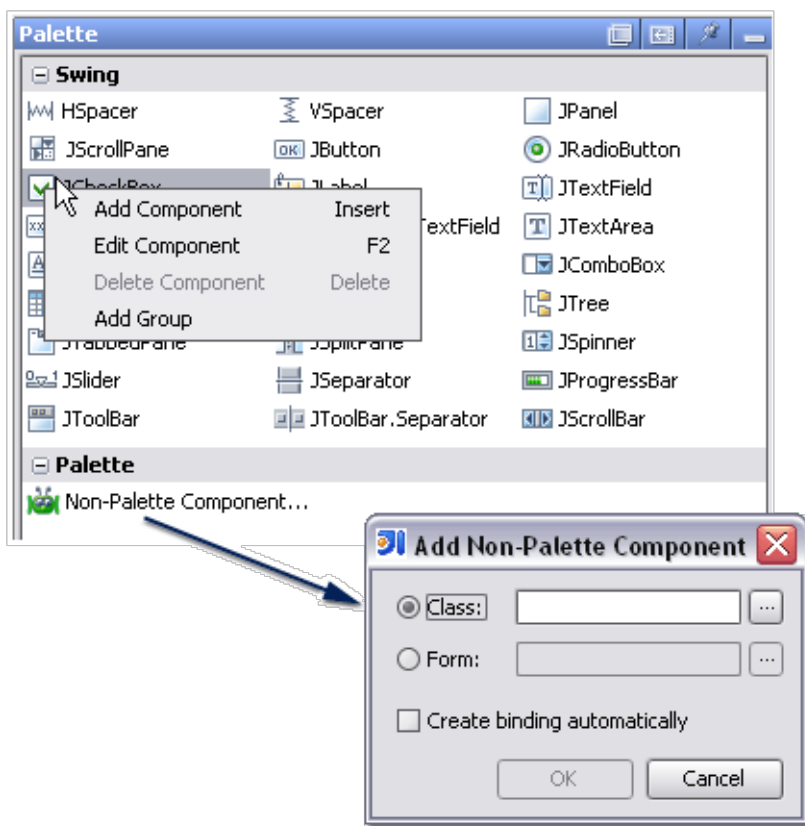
Palette

Swing

HSpacer
VSpacer
JPanel
JScrollPane
JButton
JRadioButton
JCheckBox
JLabel
JTextField
TextField
JTextArea
JComboBox
JTree
JTabbedPane
JSplitPane
JSpinner
JSlider
JSeparator
JProgressBar
JToolBar
JToolBar.Separator
JScrollBar

Add Component Insert
Edit Component F2
Delete Component Delete
Add Group

Palette

Non-Palette Component...

Add Non-Palette Component

Class:
Form:
Create binding automatically
OK
Cancel